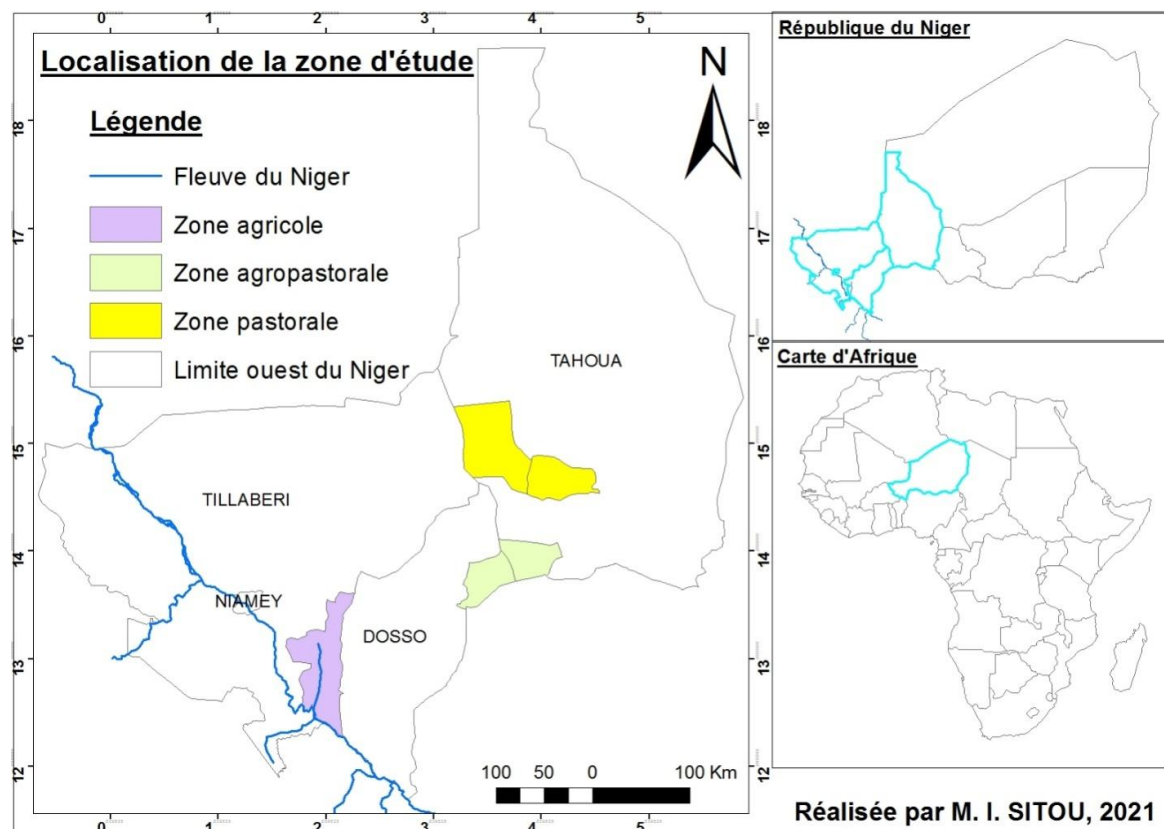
0 1 2 3 4 5

Localisation de la zone d'étude

N

Légende

Fleuve du Niger

Zone agricole

Zone agropastorale

Zone pastorale

Limite ouest du Niger

18 17 16 15 14 13 12

18 17 16 15 14 13 12

TAHOUA

TILLABERI

NIAMEY

DOSSO

100 50 0 100 Km

0 1 2 3 4 5

République du Niger

Carte d'Afrique

Réalisée par M. I. SITOU, 2021